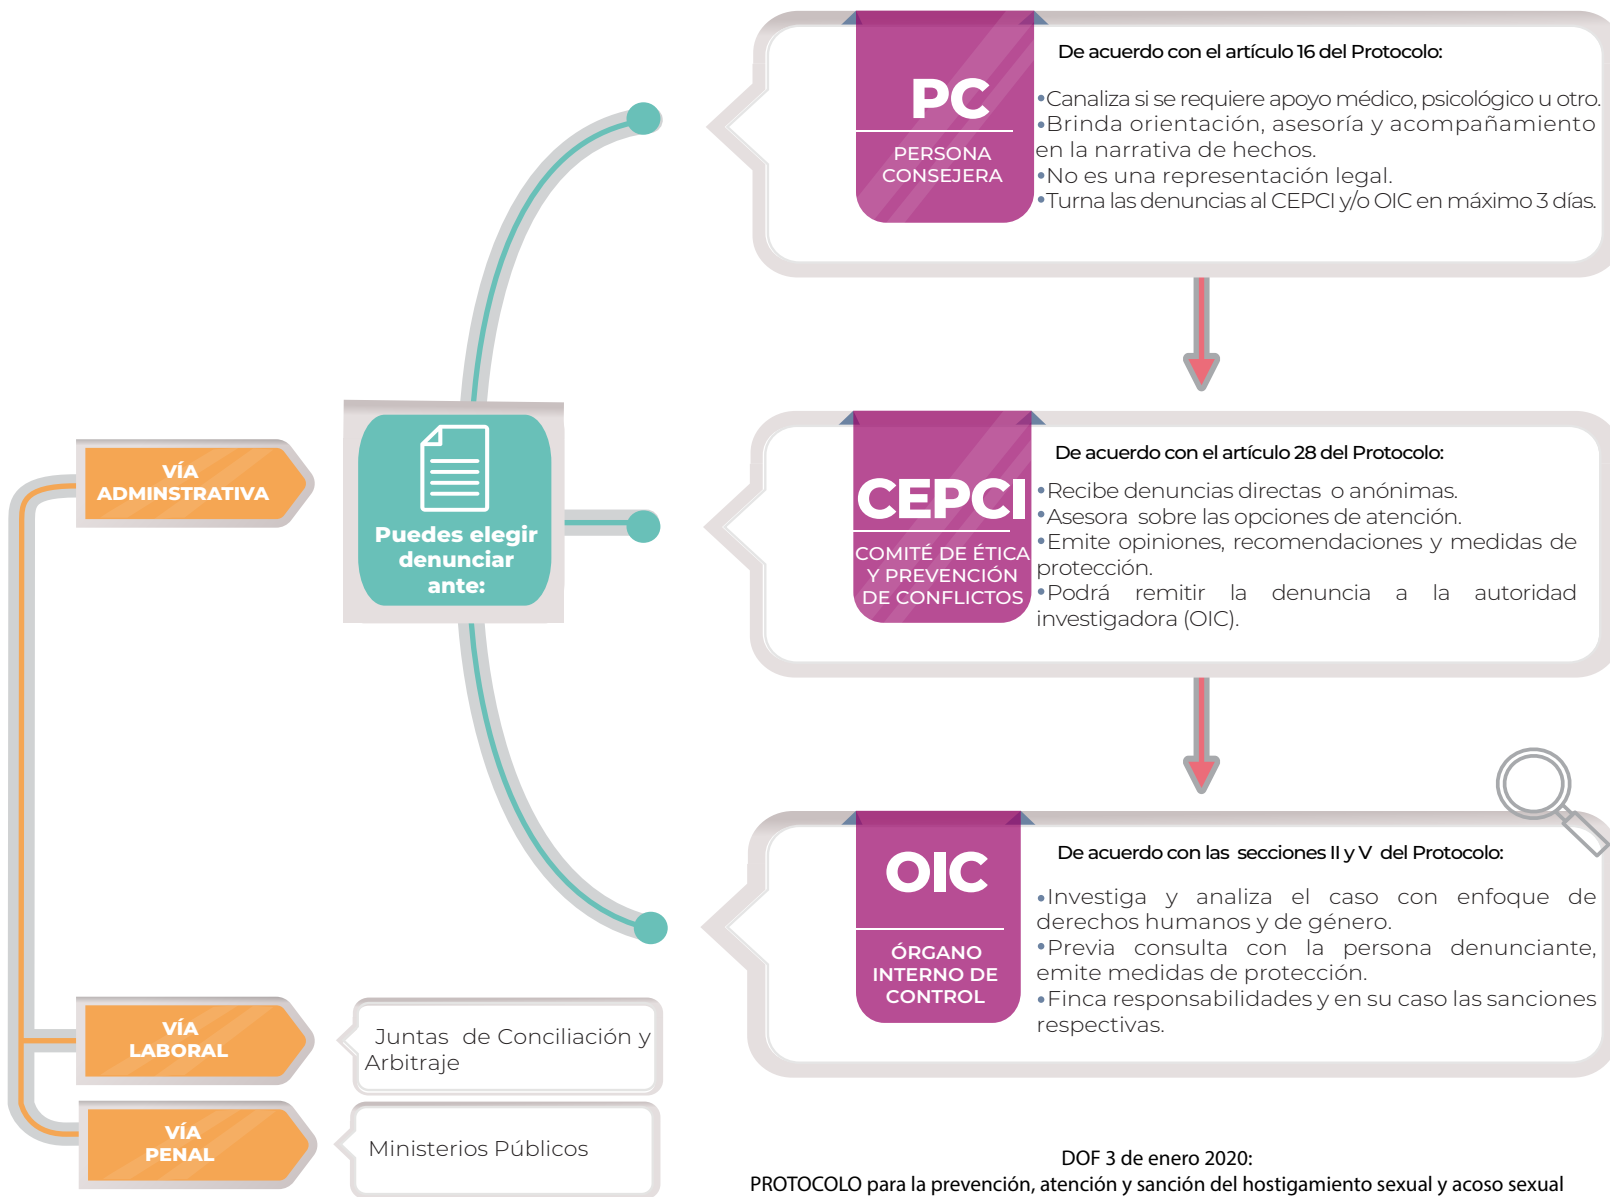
VÍA ADMINSTRATIVA

Puedes elegir denunciar ante:

PC

PERSONA CONSEJERA

De acuerdo con el artículo 16 del Protocolo:

•Canaliza si se requiere apoyo médico, psicológico u otro.
•Brinda orientación, asesoría y acompañamiento en la narrativa de hechos.
•No es una representación legal.
•Turna las denuncias al CEPCI y/o OIC en máximo 3 días.

CEPCI

COMITÉ DE ÉTICA Y PREVENCIÓN DE CONFLICTOS

De acuerdo con el artículo 28 del Protocolo:

•Recibe denuncias directas o anónimas.
•Asesora sobre las opciones de atención.
•Emite opiniones, recomendaciones y medidas de protección.
•Podrá remitir la denuncia a la autoridad investigadora (OIC).

OIC

ÓRGANO INTERNO DE CONTROL

De acuerdo con las secciones II y V del Protocolo:

•Investiga y analiza el caso con enfoque de derechos humanos y de género.
•Previa consulta con la persona denunciante, emite medidas de protección.
•Finca responsabilidades y en su caso las sanciones respectivas.

VÍA LABORAL

Juntas de Conciliación y Arbitraje

VÍA PENAL

Ministerios Públicos

DOF 3 de enero 2020:
PROTOCOLO para la prevención, atención y sanción del hostigamiento sexual y acoso sexual